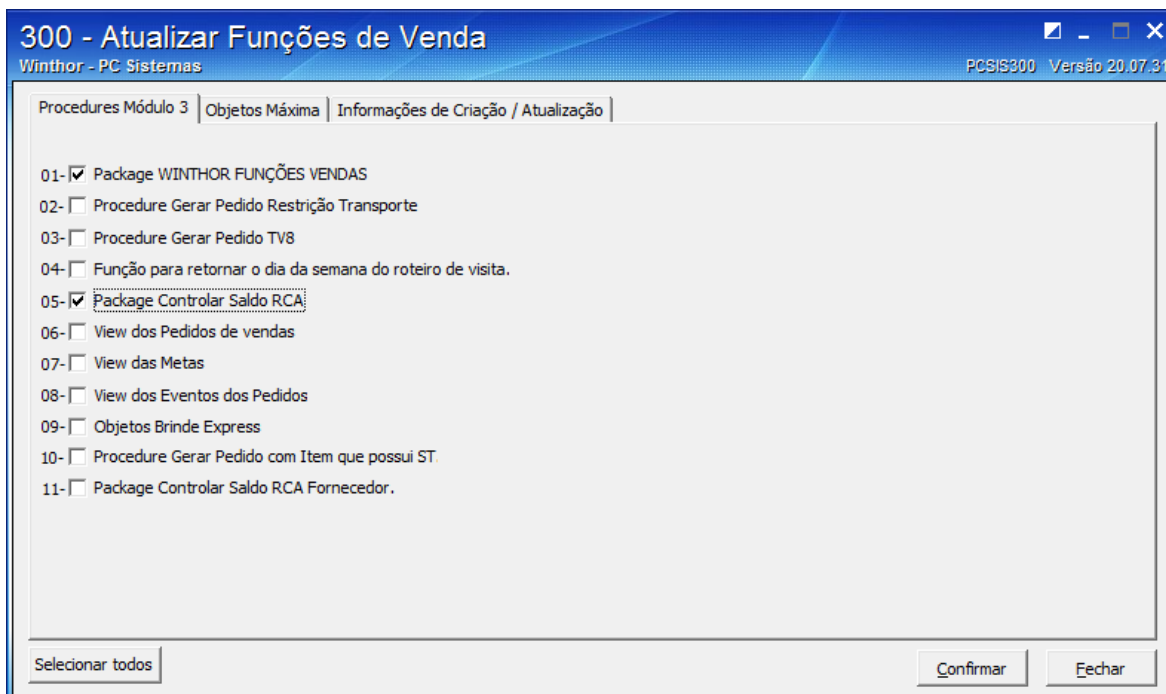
300 - Atualizar Funções de Venda
Winthor - PC Sistemas
PCSIS300 Versão 20.07.31

Procedures Módulo 3 | Objetos Máxima | Informações de Criação / Atualização

01- Package WINTHOR FUNÇÕES VENDAS
02- Procedure Gerar Pedido Restrição Transporte
03- Procedure Gerar Pedido TV8
04- Função para retornar o dia da semana do roteiro de visita.
05- Package Controlar Saldo RCA
06- View dos Pedidos de vendas
07- View das Metas
08- View dos Eventos dos Pedidos
09- Objetos Brinde Express
10- Procedure Gerar Pedido com Item que possui ST.
11- Package Controlar Saldo RCA Fornecedor.

Selecionar todos

Confirmar

Fechar